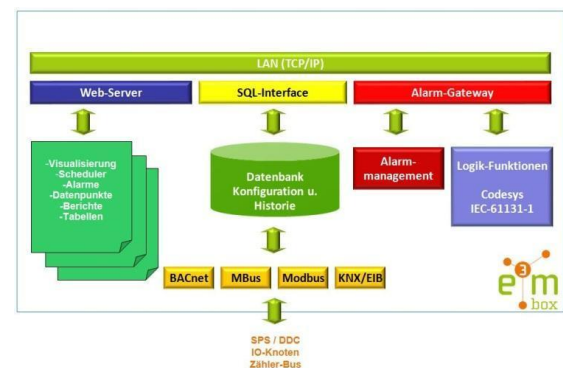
LAN (TCP/IP)

Web-Server

SQL-Interface

Alarm-Gateway

-Visualisierung
-Scheduler
-Alarme
-Datenpunkte
-Berichte
-Tabellen

Datenbank
Konfiguration u.
Historie

Alarm-
management

Logik-Funktionen

Codesys
IEC-61131-1

BACnet

MBus

Modbus

KNX/EIB

e3m
box

SPS / DDC
IO-Knoten
Zähler-Bus